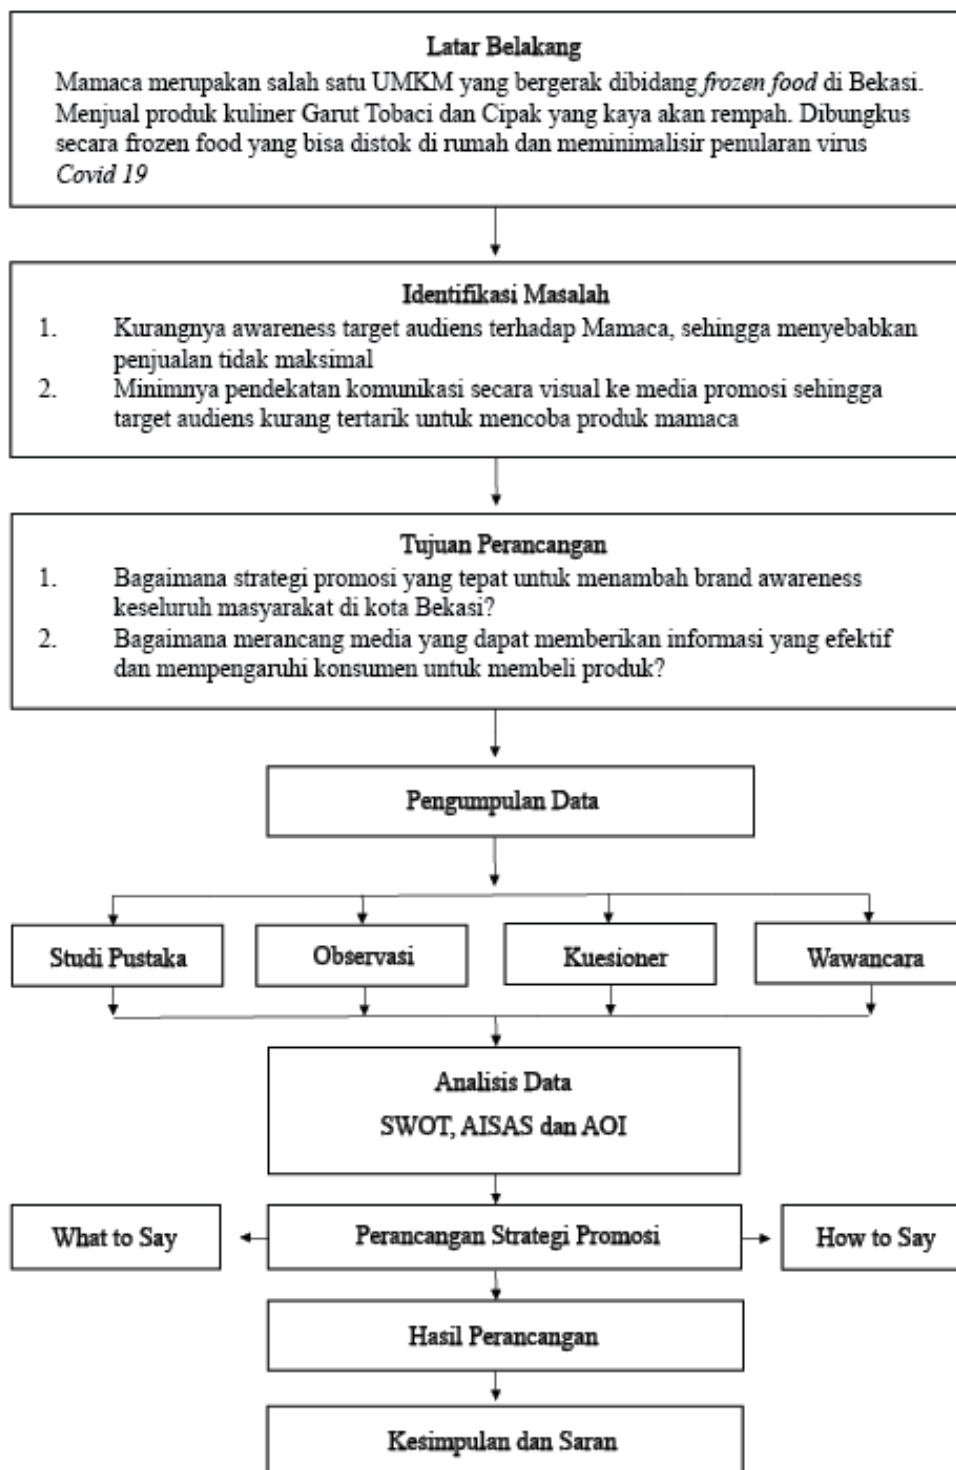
Latar Belakang

Mamaca merupakan salah satu UMKM yang bergerak dibidang *frozen food* di Bekasi. Menjual produk kuliner Garut Tobaci dan Cipak yang kaya akan rempah. Dibungkus secara frozen food yang bisa distok di rumah dan meminimalisir penularan virus *Covid 19*

Identifikasi Masalah

1. Kurangnya awareness target audiens terhadap Mamaca, sehingga menyebabkan penjualan tidak maksimal
2. Minimnya pendekatan komunikasi secara visual ke media promosi sehingga target audiens kurang tertarik untuk mencoba produk mamaca

Tujuan Perancangan

1. Bagaimana strategi promosi yang tepat untuk menambah brand awareness keseluruh masyarakat di kota Bekasi?
2. Bagaimana merancang media yang dapat memberikan informasi yang efektif dan mempengaruhi konsumen untuk membeli produk?

Pengumpulan Data

Studi Pustaka

Observasi

Kuesioner

Wawancara

Analisis Data
SWOT, AISAS dan AOI

What to Say

Perancangan Strategi Promosi

How to Say

Hasil Perancangan

Kesimpulan dan Saran